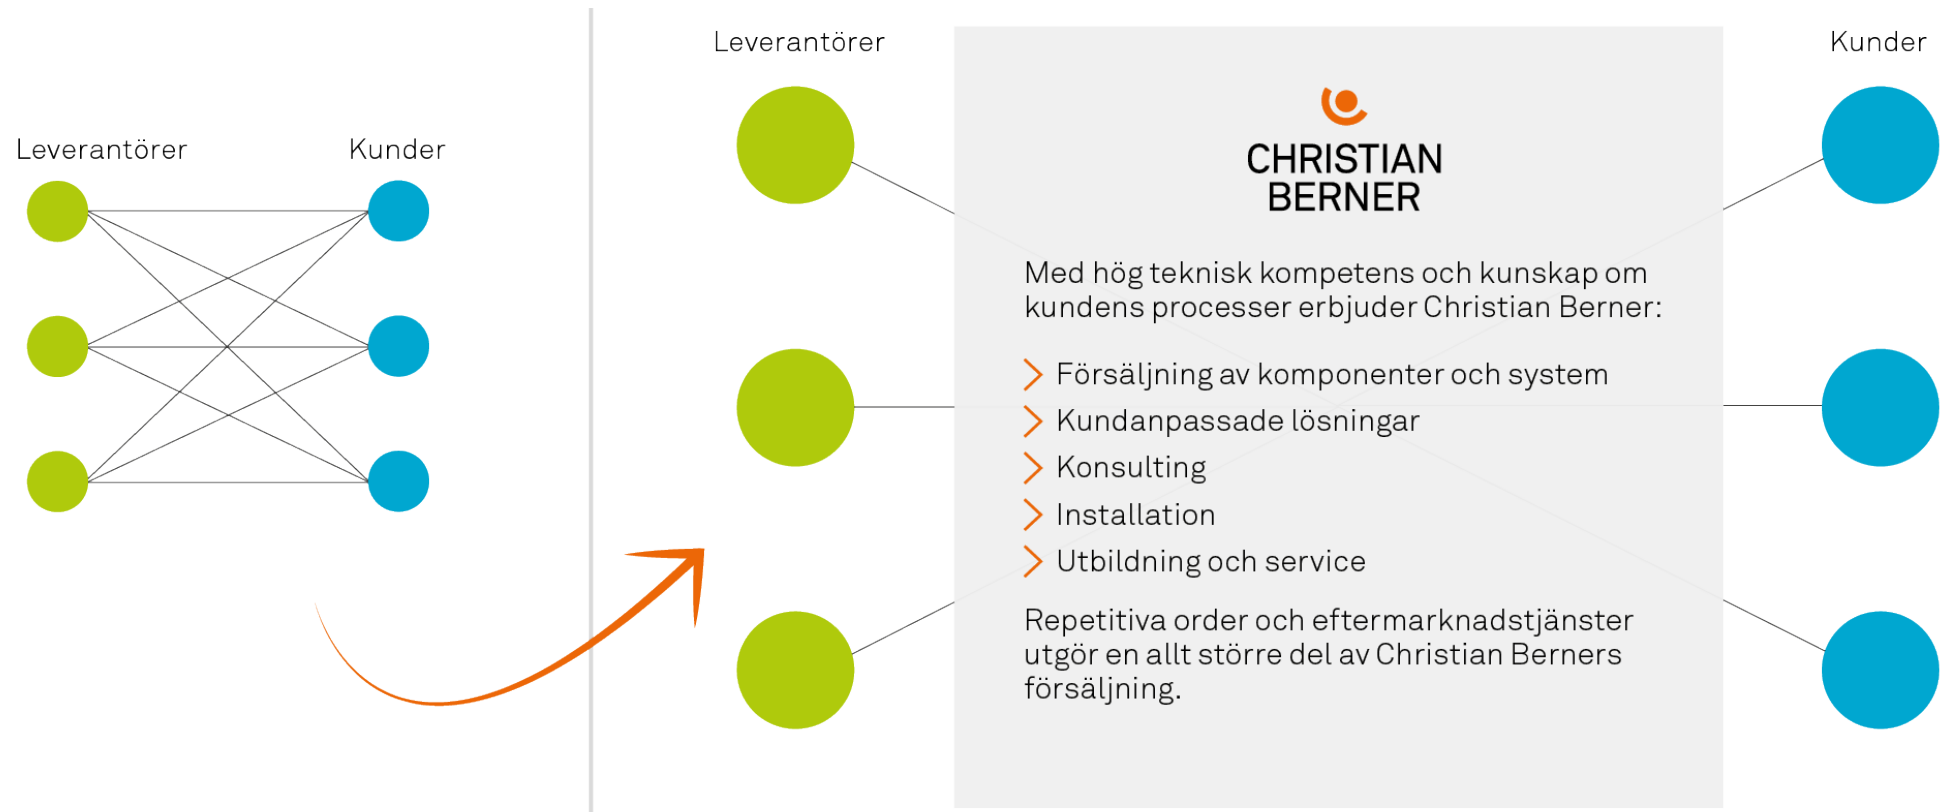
Leverantörer

Kunder

Leverantörer

Kunder

CHRISTIAN BERNER

Med hög teknisk kompetens och kunskap om kundens processer erbjuder Christian Berner:

Försäljning av komponenter och system
Kundanpassade lösningar
Konsulting
Installation
Utbildning och service

Repetitiva order och eftermarknadstjänster utgör en allt större del av Christian Berners försäljning.